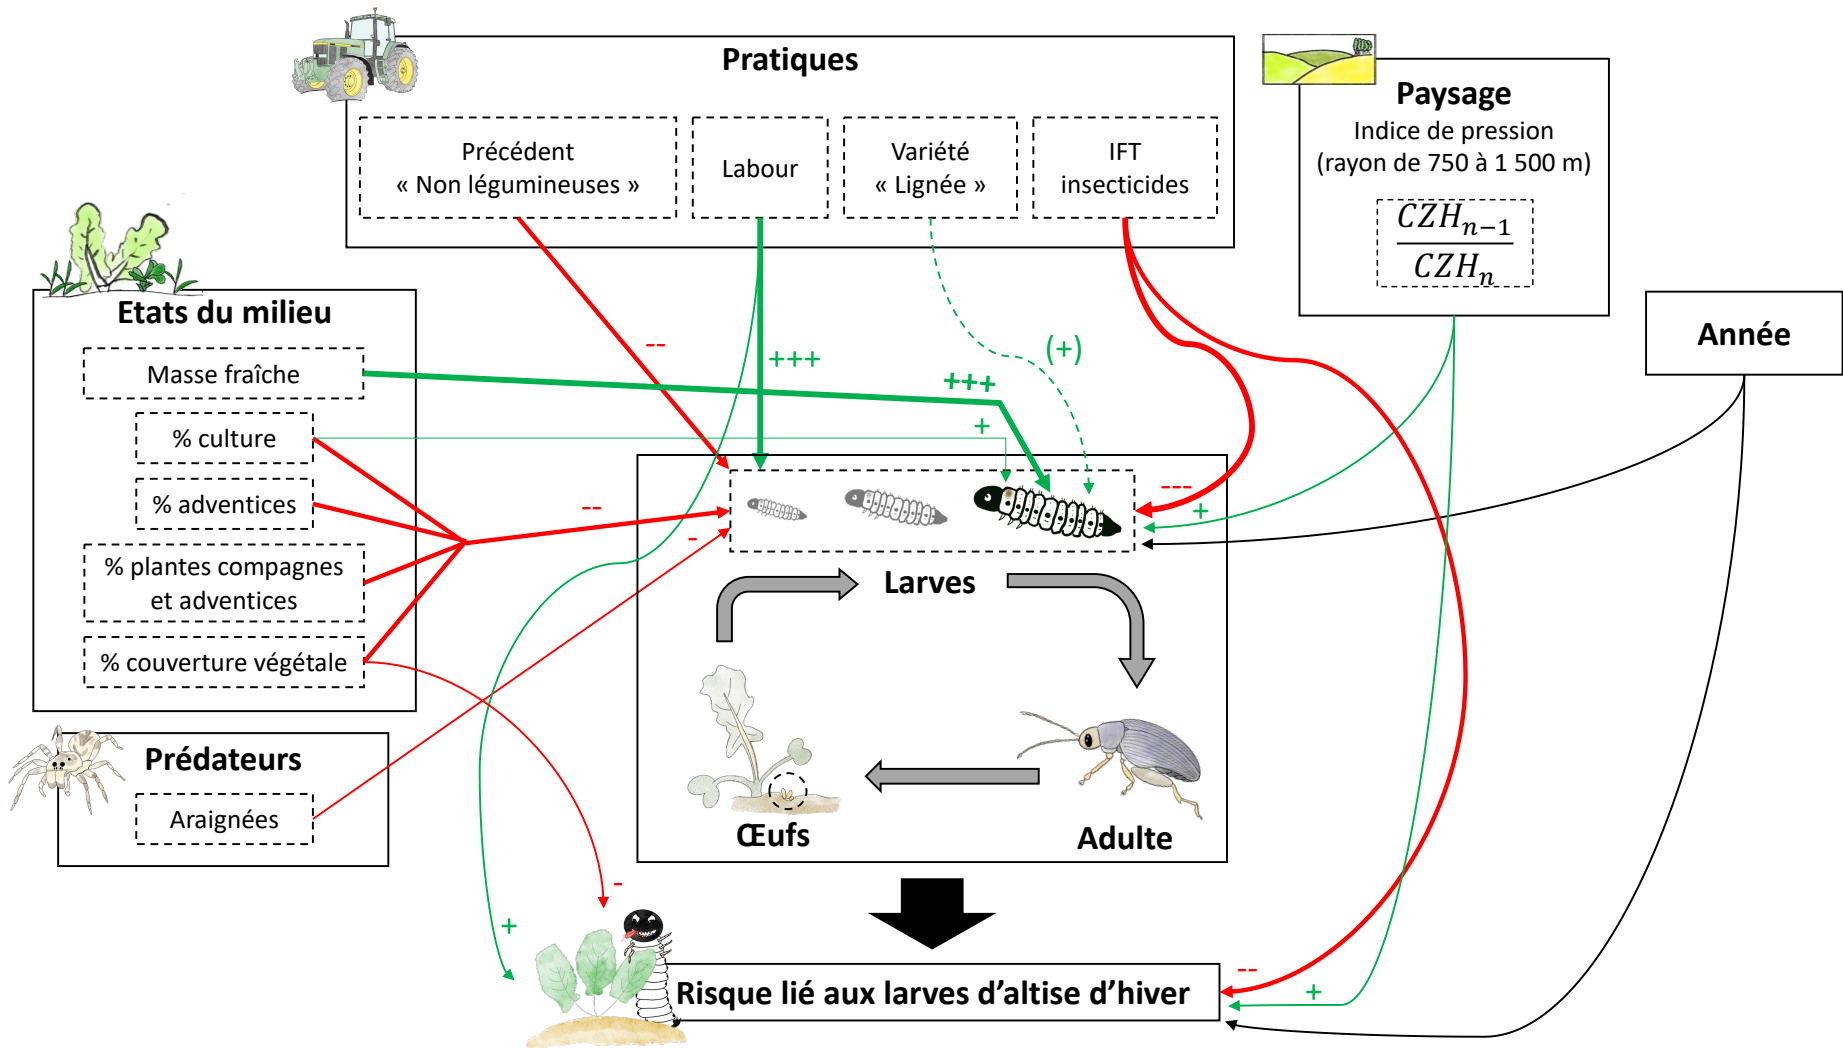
Pratiques

Précédent « Non légumineuses »

Labour

Variété « Lignée »

IFT insecticides

Paysage

Indice de pression (rayon de 750 à 1 500 m)

$\frac{CZH_{n-1}}{CZH_n}$

Année

Etats du milieu

Masse fraîche

% culture

% adventices

% plantes compagnes et adventices

% couverture végétale

Prédateurs

Araignées

--

+++

+++

(+)

+

---

+

--

-

Larves

Œufs

Adulte

-

+

--

+

Risque lié aux larves d'altise d'hiver